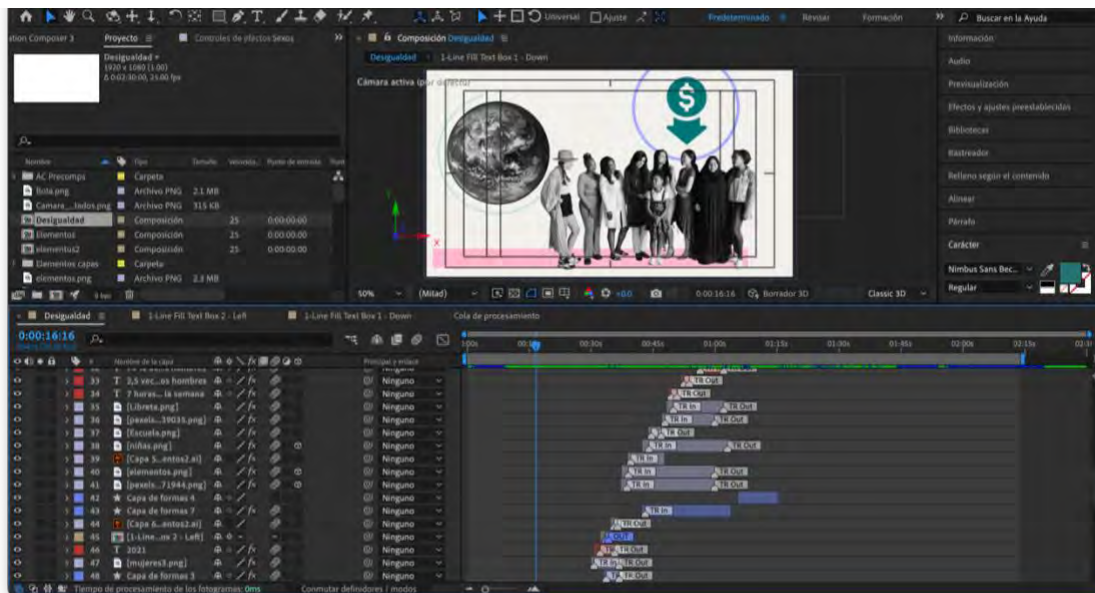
Universal Ajuste Predeterminado Revisar Formación Buscar en la Ayuda

ation Composer 3 Proyecto Controles de efectos Sexos

Desigualdad
1920 x 1080 (1,00)
Δ 0:02:30:00, 24,00 fps

Composición Desigualdad
Desigualdad 1-Line Fill Text Box 1 - Down
Cámara activa (por defecto)

Información
Audio
Previsualización
Efectos y ajustes preestablecidos
Bibliotecas
Rastreador
Relleno según el contenido
Alinear
Párrafo
Carácter
Nimbus Sans Bec...
Regular

| Nombre | Tipo | Tamaño | Velocidad | Punto de entrada |
|---|---|---|---|---|
| AC Precomps | Carpeta | | | |
| Bola.png | Archivo PNG | 2,1 MB | | |
| Camara_...tados.png | Archivo PNG | 315 KB | | |
| Desigualdad | Composición | | 25 | 0:00:00:00 |
| Elementos | Composición | | 25 | 0:00:00:00 |
| elementos2 | Composición | | 25 | 0:00:00:00 |
| Elementos capas | Carpeta | | | |
| elementos.png | Archivo PNG | 2,3 MB | | |

8 bpc
50% (Mitad) +0,0 0:00:16:16 Borrador 3D Classic 3D

Desigualdad 1-Line Fill Text Box 2 - Left 1-Line Fill Text Box 1 - Down Cola de procesamiento

0:00:16:16

Nombre de la capa Principal y enlace
00s 00:15s 00:30s 00:45s 01:00s 01:15s 01:30s 01:45s 02:00s 02:15s 02:3

| # | Nombre de la capa | Principal y enlace |
|---|---|---|
| 33 | 3,5 vec...os hombres | Ninguno |
| 34 | 7 horas... la semana | Ninguno |
| 35 | [Libreta.png] | Ninguno |
| 36 | [pexels...39035.png] | Ninguno |
| 37 | [Escuela.png] | Ninguno |
| 38 | [niñas.png] | Ninguno |
| 39 | [Capa 5...entos2.ai] | Ninguno |
| 40 | [elementos.png] | Ninguno |
| 41 | [pexels...71944.png] | Ninguno |
| 42 | Capa de formas 4 | Ninguno |
| 43 | Capa de formas 7 | Ninguno |
| 44 | [Capa 6...entos2.ai] | Ninguno |
| 45 | [1-Line...ox 2 - Left] | Ninguno |
| 46 | 2021 | Ninguno |
| 47 | [mujeres3.png] | Ninguno |
| 48 | Capa de formas 3 | Ninguno |

TR Out TR Out TR In TR Out TR In TR Out TR Out TR In TR Out TR In TR In TR Out TR In TR Out TR In TR Out OUT TR In TR Out TR In TR Out TR Out

Tiempo de procesamiento de los fotogramas: 0ms Conmutar definidores / modos